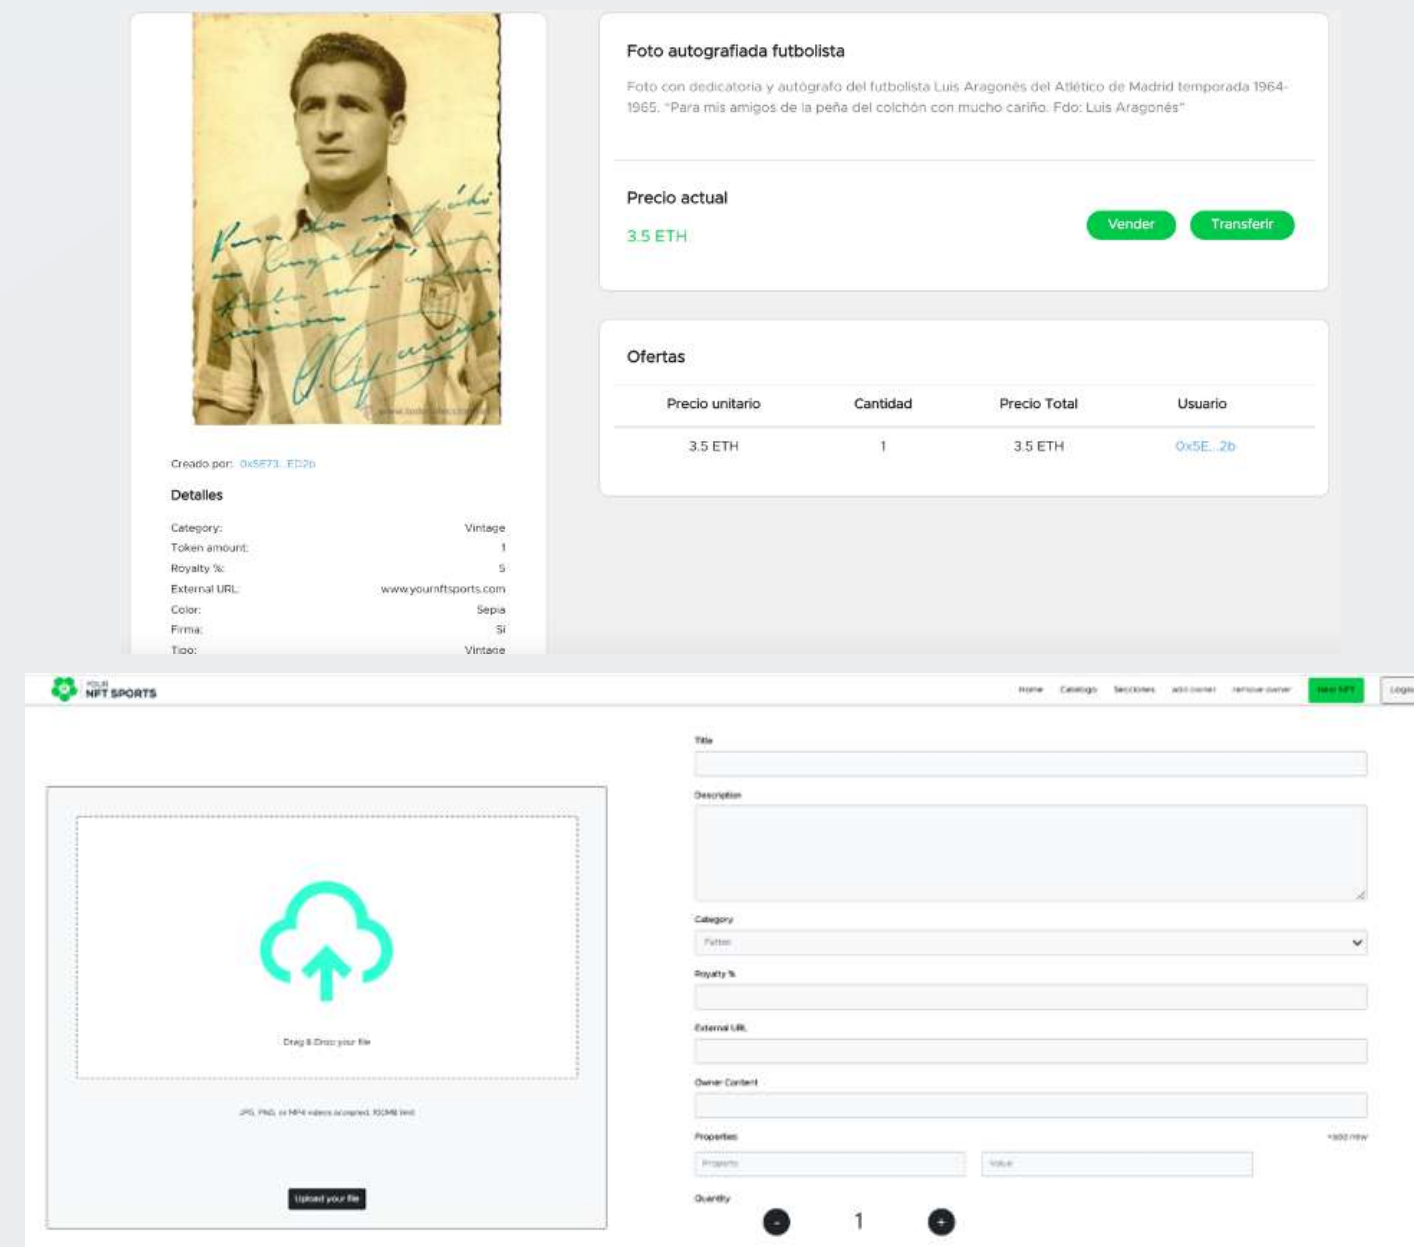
Para los amigos de la peña del colchón con mucho cariño
L. Aragonés

Foto autografiada futbolista

Foto con dedicatoria y autógrafo del futbolista Luis Aragonés del Atlético de Madrid temporada 1964-1965. "Para mis amigos de la peña del colchón con mucho cariño. Fdo: Luis Aragonés"

Precio actual

3.5 ETH

Vender Transferir

Ofertas

| Precio unitario | Cantidad | Precio Total | Usuario |
|---|---|---|---|
| 3.5 ETH | 1 | 3.5 ETH | 0x5E...2b |

Creado por: 0x5E73...ED2b

Detalles

| | |
|---|---|
| Category: | Vintage |
| Token amount: | 1 |
| Royalty %: | 5 |
| External URL: | www.yournftsports.com |
| Color: | Sepia |
| Firma: | Si |
| Tipo: | Vintage |

YOUR NFT SPORTS

Home Catalogo Secciones add owner remove owner New NFT Login

Drag & Drop your file

JPG, PNG, or MP4 videos accepted. 100MB limit

Upload your file

Title

Description

Category

Futbol

Royalty %

External URL

Owner Content

Properties

+add new

Property

Value

Quantity

-

1

+